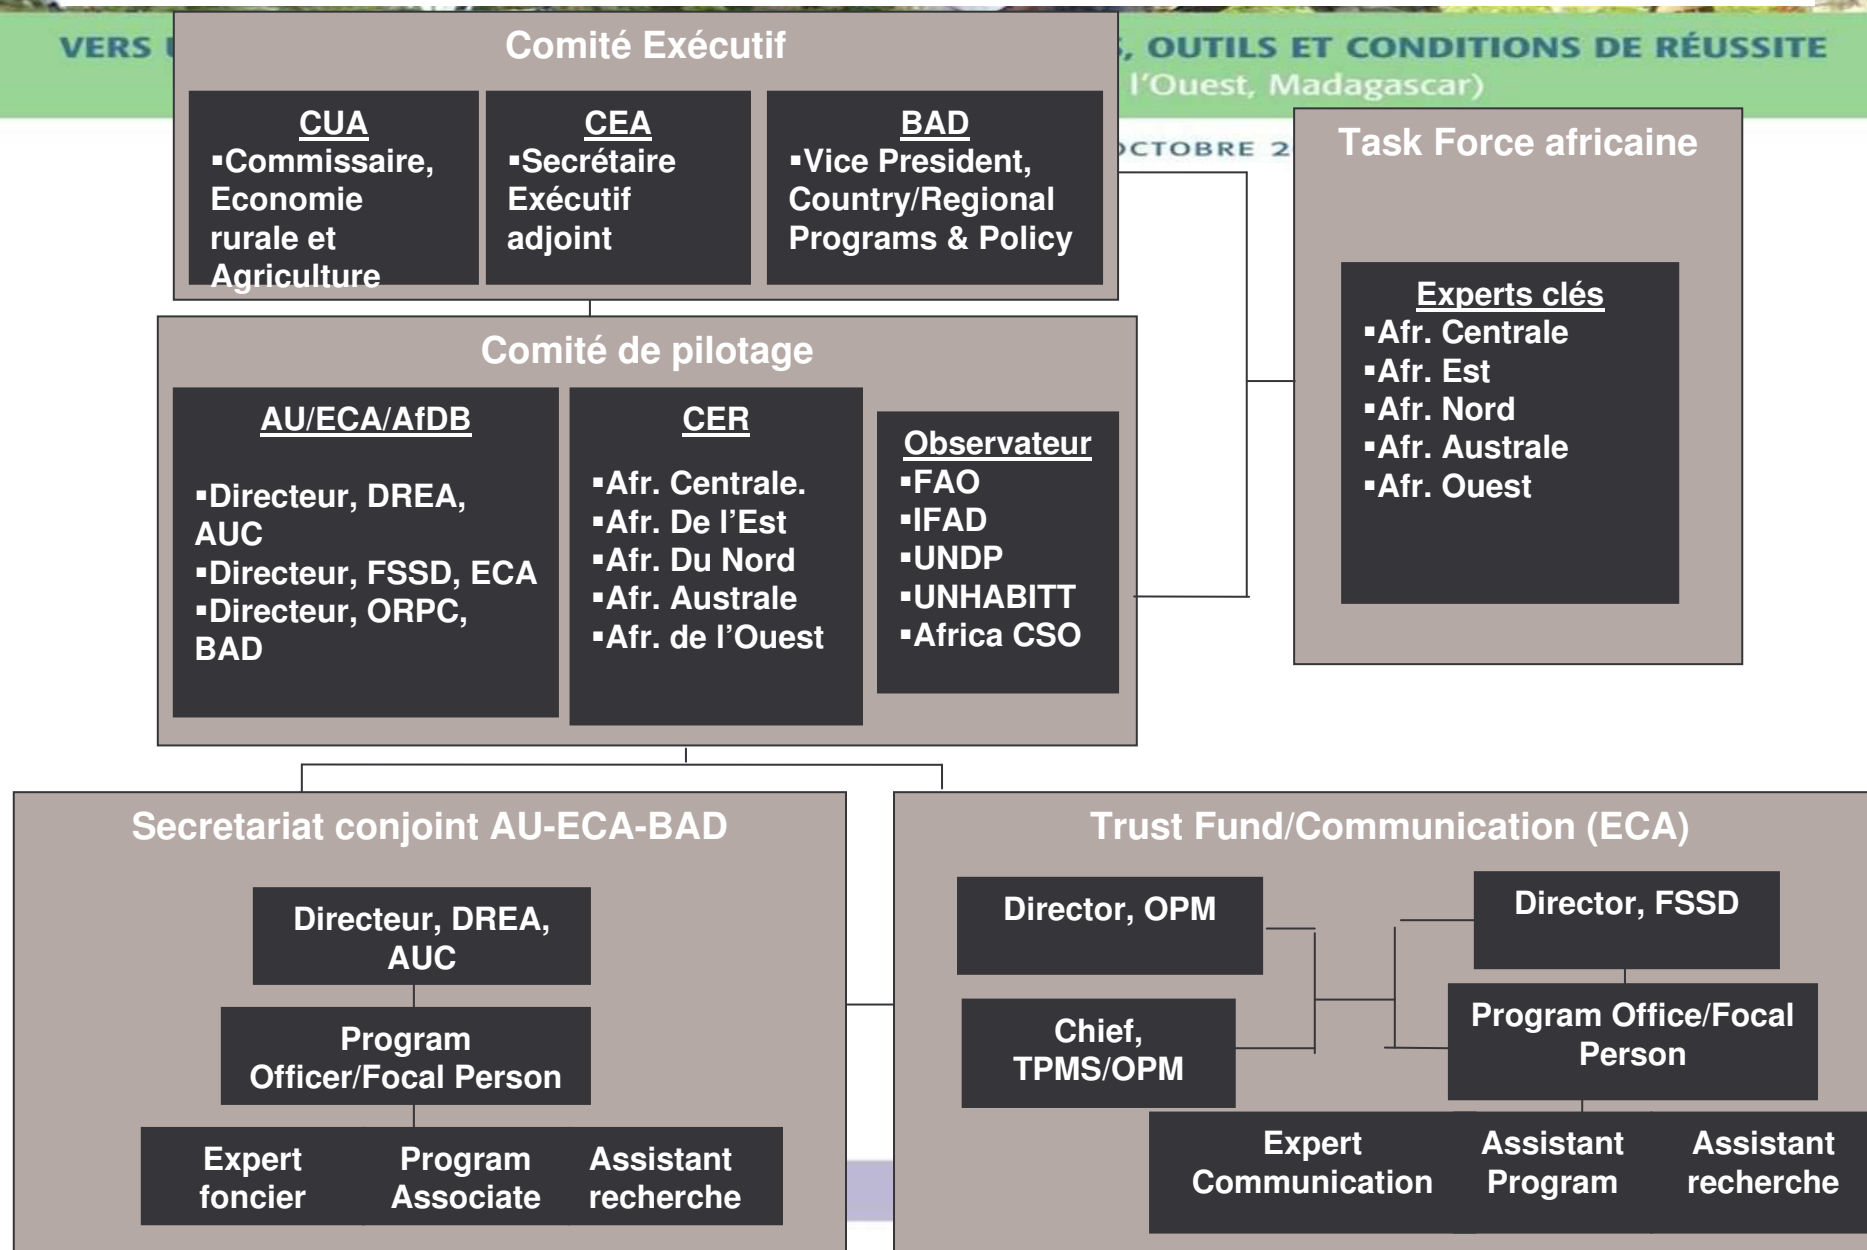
VERS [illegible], OUTILS ET CONDITIONS DE RÉUSSITE
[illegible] l'Ouest, Madagascar)
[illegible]CTOBRE 2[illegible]

Comité Exécutif

CUA
▪Commissaire, Economie rurale et Agriculture

CEA
▪Secrétaire Exécutif adjoint

BAD
▪Vice President, Country/Regional Programs & Policy

Task Force africaine

Experts clés
▪Afr. Centrale
▪Afr. Est
▪Afr. Nord
▪Afr. Australe
▪Afr. Ouest

Comité de pilotage

AU/ECA/AfDB
▪Directeur, DREA, AUC
▪Directeur, FSSD, ECA
▪Directeur, ORPC, BAD

CER
▪Afr. Centrale.
▪Afr. De l'Est
▪Afr. Du Nord
▪Afr. Australe
▪Afr. de l'Ouest

Observateur
▪FAO
▪IFAD
▪UNDP
▪UNHABITT
▪Africa CSO

Secretariat conjoint AU-ECA-BAD

Directeur, DREA, AUC

Program Officer/Focal Person

Expert foncier

Program Associate

Assistant recherche

Trust Fund/Communication (ECA)

Director, OPM

Director, FSSD

Chief, TPMS/OPM

Program Office/Focal Person

Expert Communication

Assistant Program

Assistant recherche